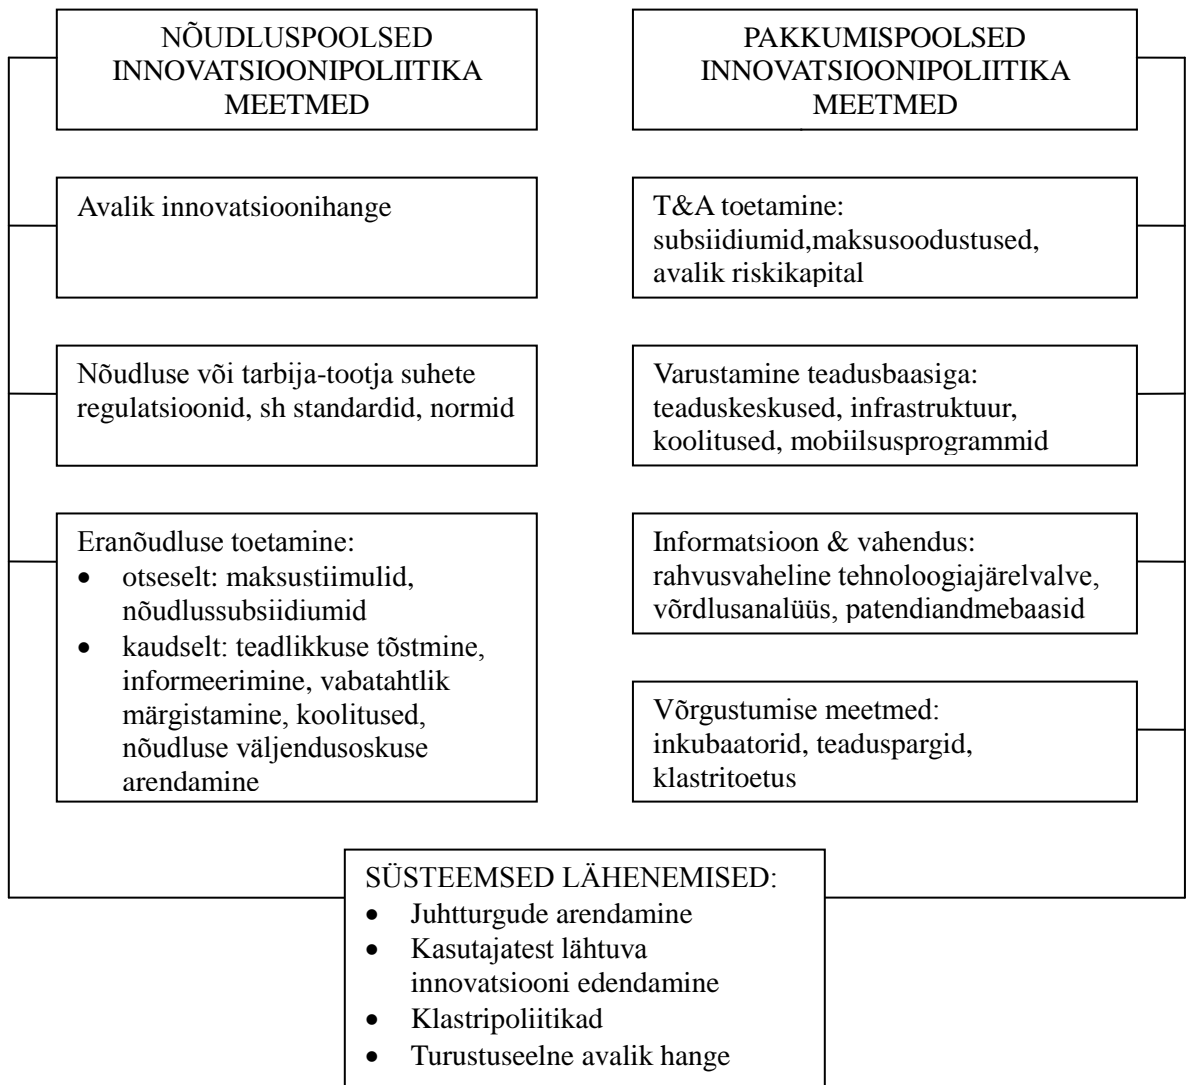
NÕUDLUSPOOLSED INNOVATSIOONIPOLIITIKA MEETMED

Avalik innovatsioonihange

Nõudluse või tarbija-tootja suhete regulatsioonid, sh standardid, normid

Eranõudluse toetamine:
- otseselt: maksustiimulid, nõudlussubsiidiumid
- kaudselt: teadlikkuse tõstmine, informeerimine, vabatahtlik märgistamine, koolitused, nõudluse väljendusoskuse arendamine

PAKKUMISPOOLSED INNOVATSIOONIPOLIITIKA MEETMED

T&A toetamine: subsiidiumid,maksusoodustused, avalik riskikapital

Varustamine teadusbaasiga: teaduskeskused, infrastruktuur, koolitused, mobiilsusprogrammid

Informatsioon & vahendus: rahvusvaheline tehnoloogiajärelvalve, võrdlusanalüüs, patendiandmebaasid

Võrgustumise meetmed: inkubaatorid, teaduspargid, klastritoetus

SÜSTEEMSED LÄHENEMISED:
- Juhtturgude arendamine
- Kasutajatest lähtuva innovatsiooni edendamine
- Klastripoliitikad
- Turustuseelne avalik hange